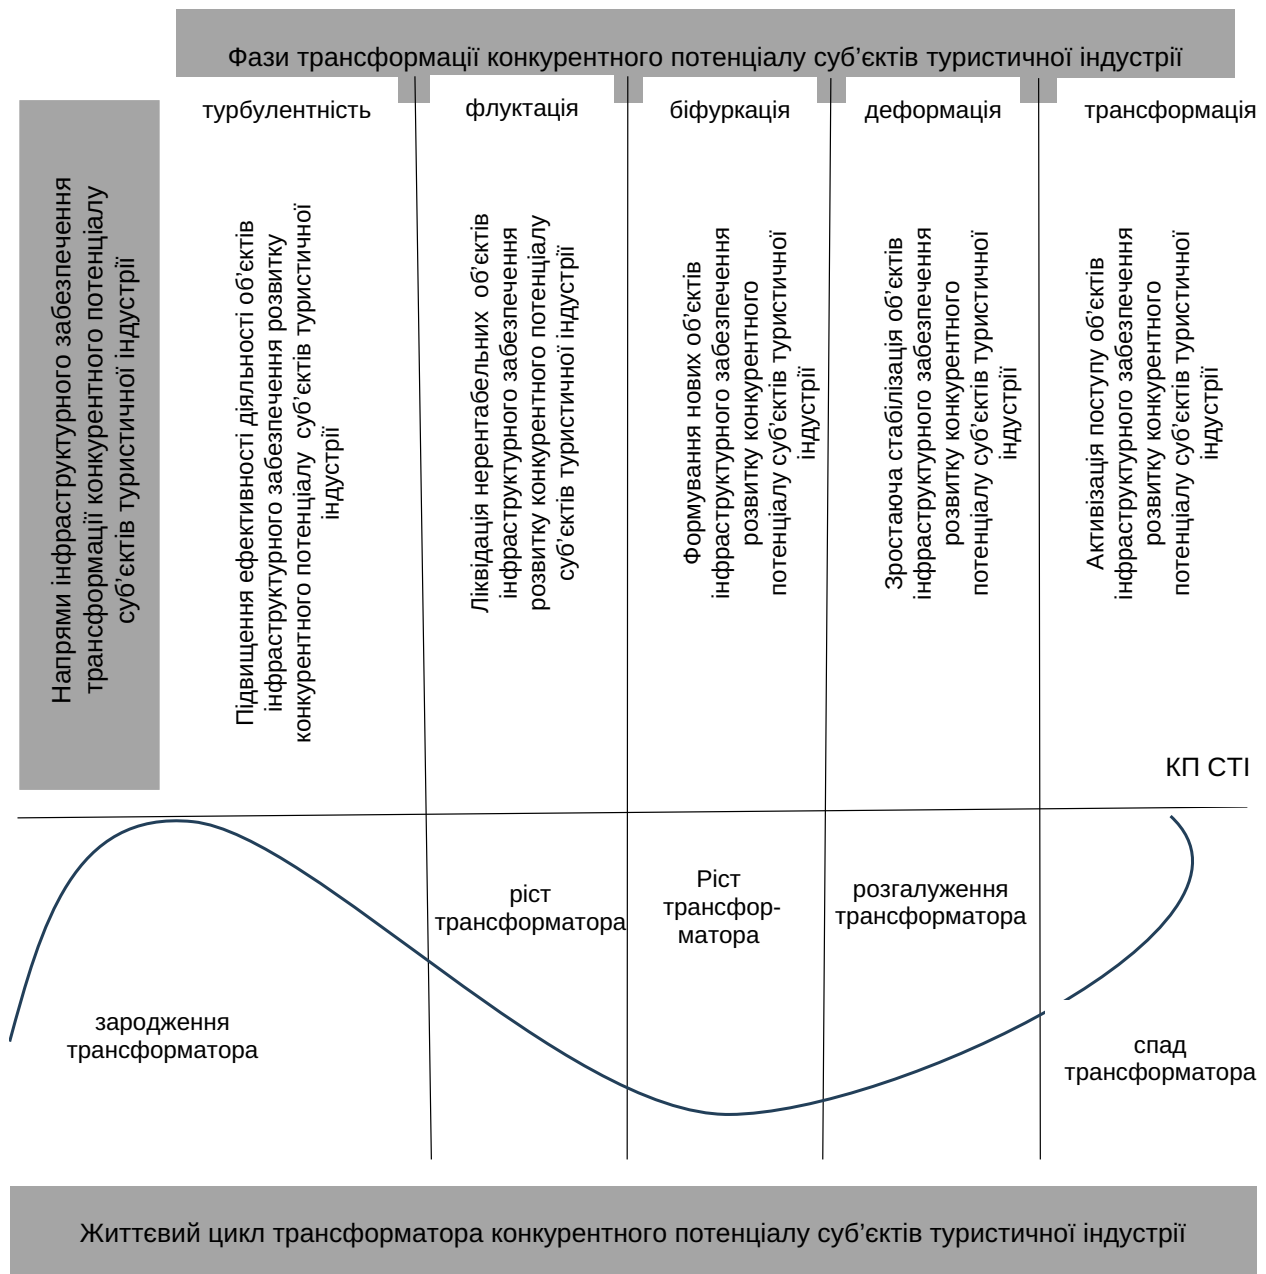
Фази трансформації конкурентного потенціалу суб’єктів туристичної індустрії

Напрями інфраструктурного забезпечення трансформації конкурентного потенціалу суб’єктів туристичної індустрії

турбулентність

Підвищення ефективності діяльності об’єктів інфраструктурного забезпечення розвитку конкурентного потенціалу суб’єктів туристичної індустрії

флуктація

Ліквідація нерентабельних об’єктів інфраструктурного забезпечення розвитку конкурентного потенціалу суб’єктів туристичної індустрії

біфуркація

Формування нових об’єктів інфраструктурного забезпечення розвитку конкурентного потенціалу суб’єктів туристичної індустрії

деформація

Зростаюча стабілізація об’єктів інфраструктурного забезпечення розвитку конкурентного потенціалу суб’єктів туристичної індустрії

трансформація

Активізація поступу об’єктів інфраструктурного забезпечення розвитку конкурентного потенціалу суб’єктів туристичної індустрії

КП СТІ

зародження трансформатора

ріст трансформатора

Ріст трансфор-матора

розгалуження трансформатора

спад трансформатора

Життєвий цикл трансформатора конкурентного потенціалу суб’єктів туристичної індустрії